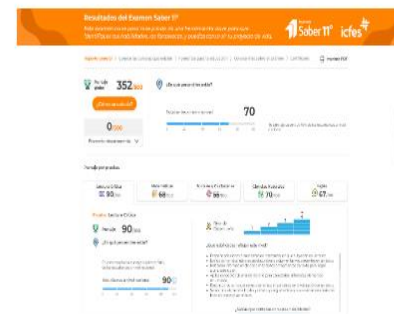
Resultados del Examen Saber 11°

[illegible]

Saber 11° icfes

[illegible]

352/500

¿En qué percentil estás?

70

0/100

Puntaje por pruebas

Lectura Crítica 90/100

Matemáticas 68/100

Sociales y Ciudadanas 80/100

Ciencias Naturales 70/100

Inglés 67/100

Prueba Lectura Crítica

Puntaje 90/100

¿En qué percentil estás?

90

¿Qué significa tu nivel de desempeño?

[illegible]